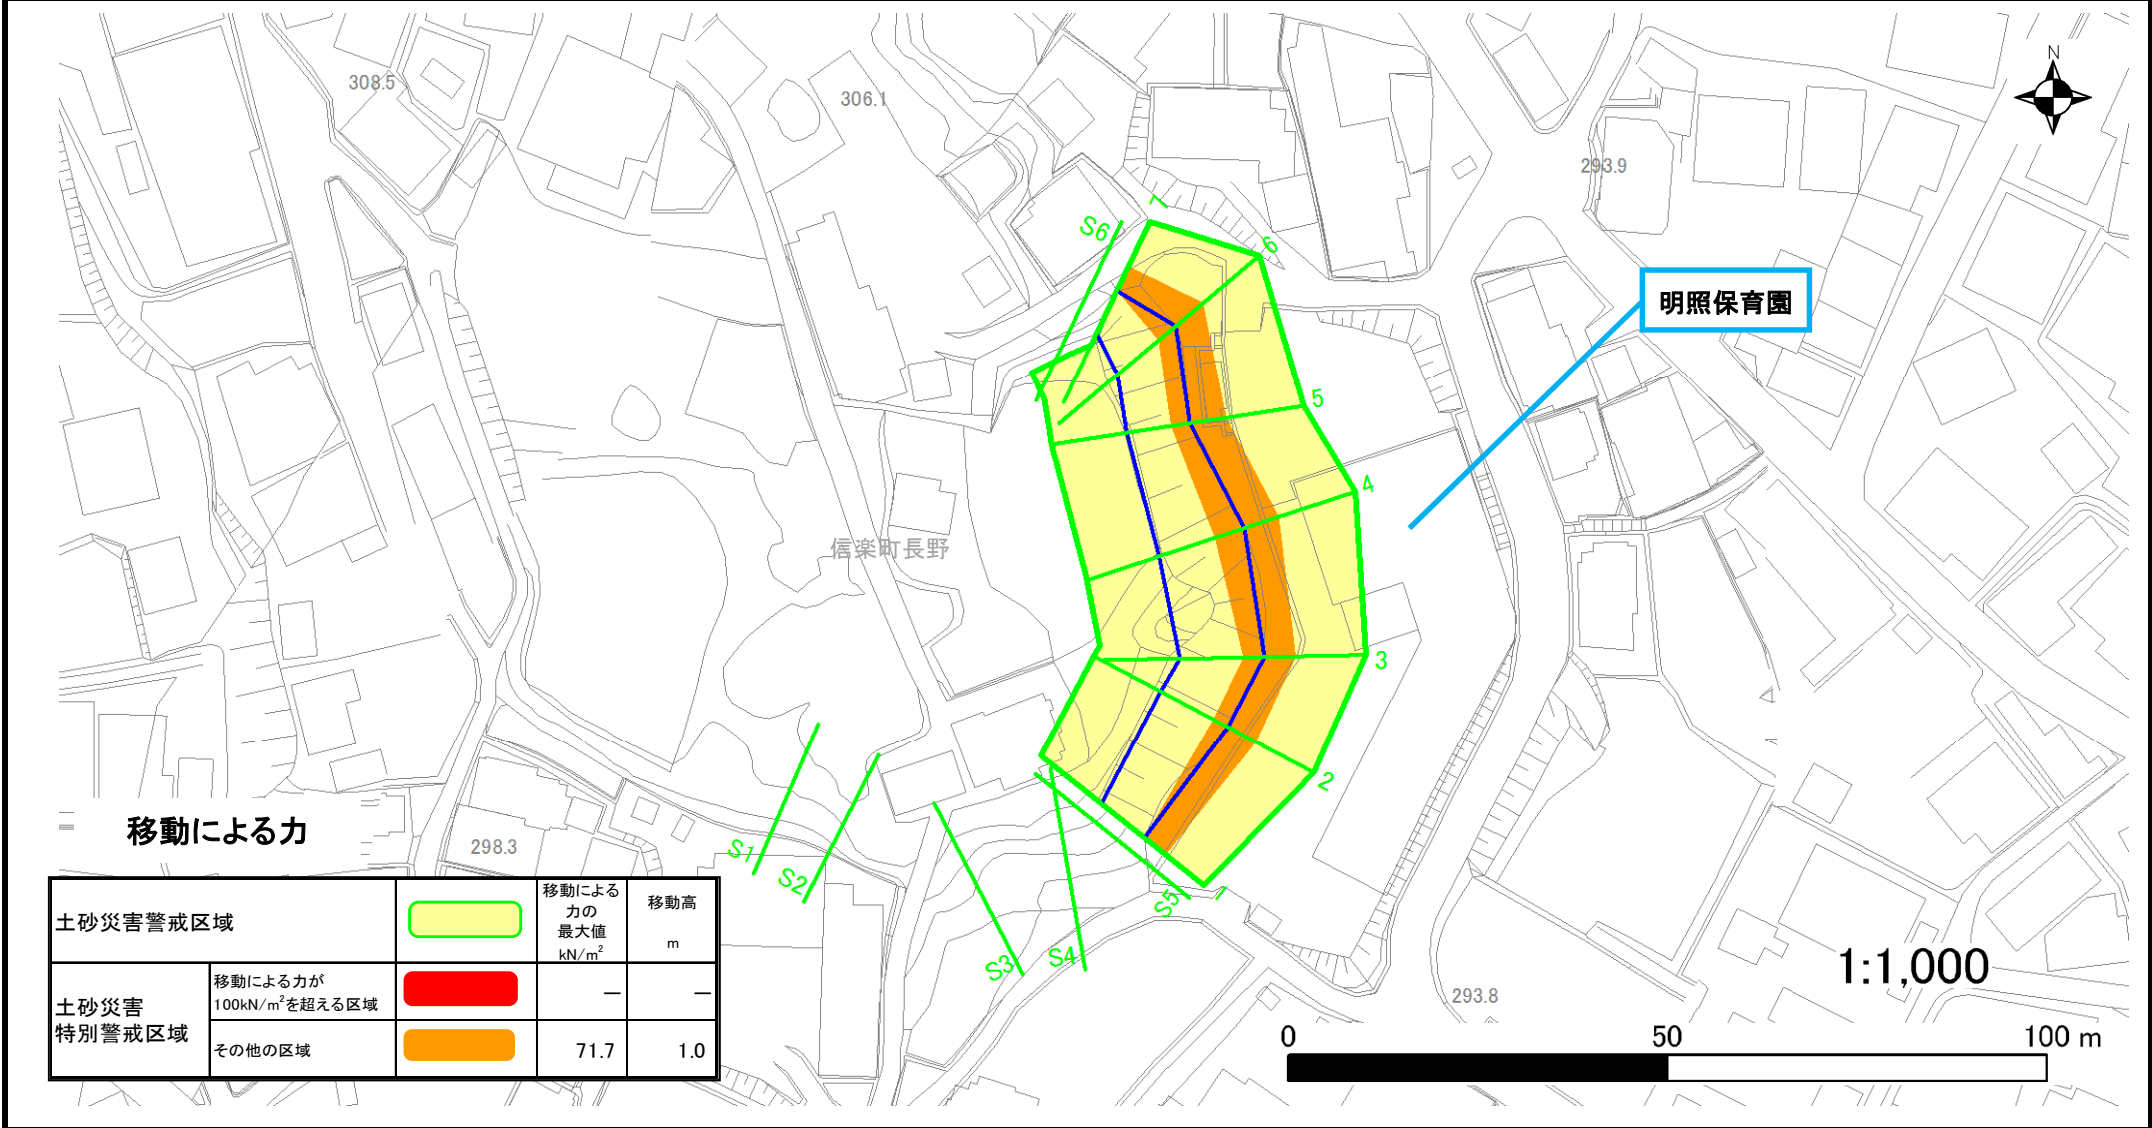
308.5

306.1

293.9

N

S6

7

6

明照保育園

5

4

信楽町長野

3

2

S1

S2

S3

S4

S5

1

298.3

293.8

移動による力

| 土砂災害警戒区域 | | | 移動による力の最大値 kN/m$^2$ | 移動高 m |
|---|---|---|---|---|
| 土砂災害特別警戒区域 | 移動による力が100kN/m$^2$を超える区域 | | — | — |
| | その他の区域 | | 71.7 | 1.0 |

1:1,000

0

50

100 m